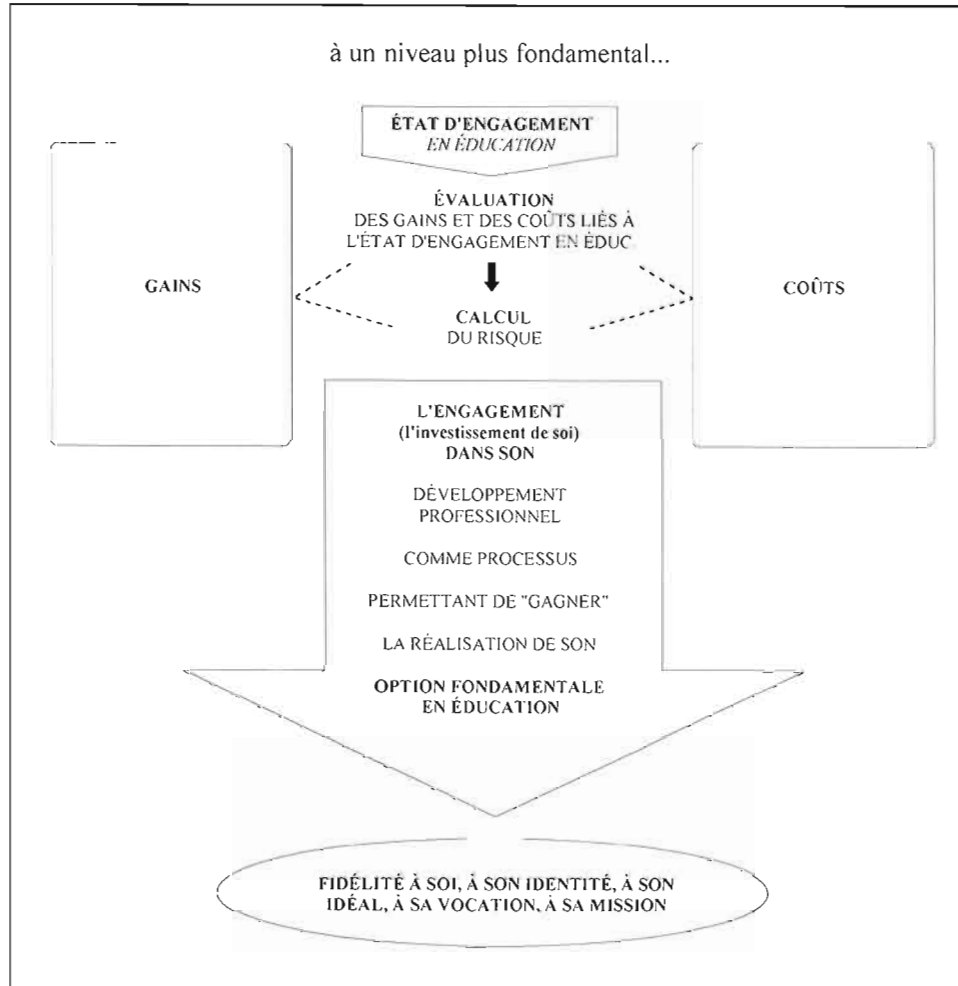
à un niveau plus fondamental...

ÉTAT D'ENGAGEMENT
EN ÉDUCATION

ÉVALUATION
DES GAINS ET DES COÛTS LIÉS À L'ÉTAT D'ENGAGEMENT EN ÉDUC

GAINS

COÛTS

CALCUL
DU RISQUE

L'ENGAGEMENT
(l'investissement de soi)
DANS SON

DÉVELOPPEMENT PROFESSIONNEL

COMME PROCESSUS

PERMETTANT DE "GAGNER"

LA RÉALISATION DE SON

OPTION FONDAMENTALE
EN ÉDUCATION

FIDÉLITÉ À SOI, À SON IDENTITÉ, À SON IDÉAL, À SA VOCATION, À SA MISSION